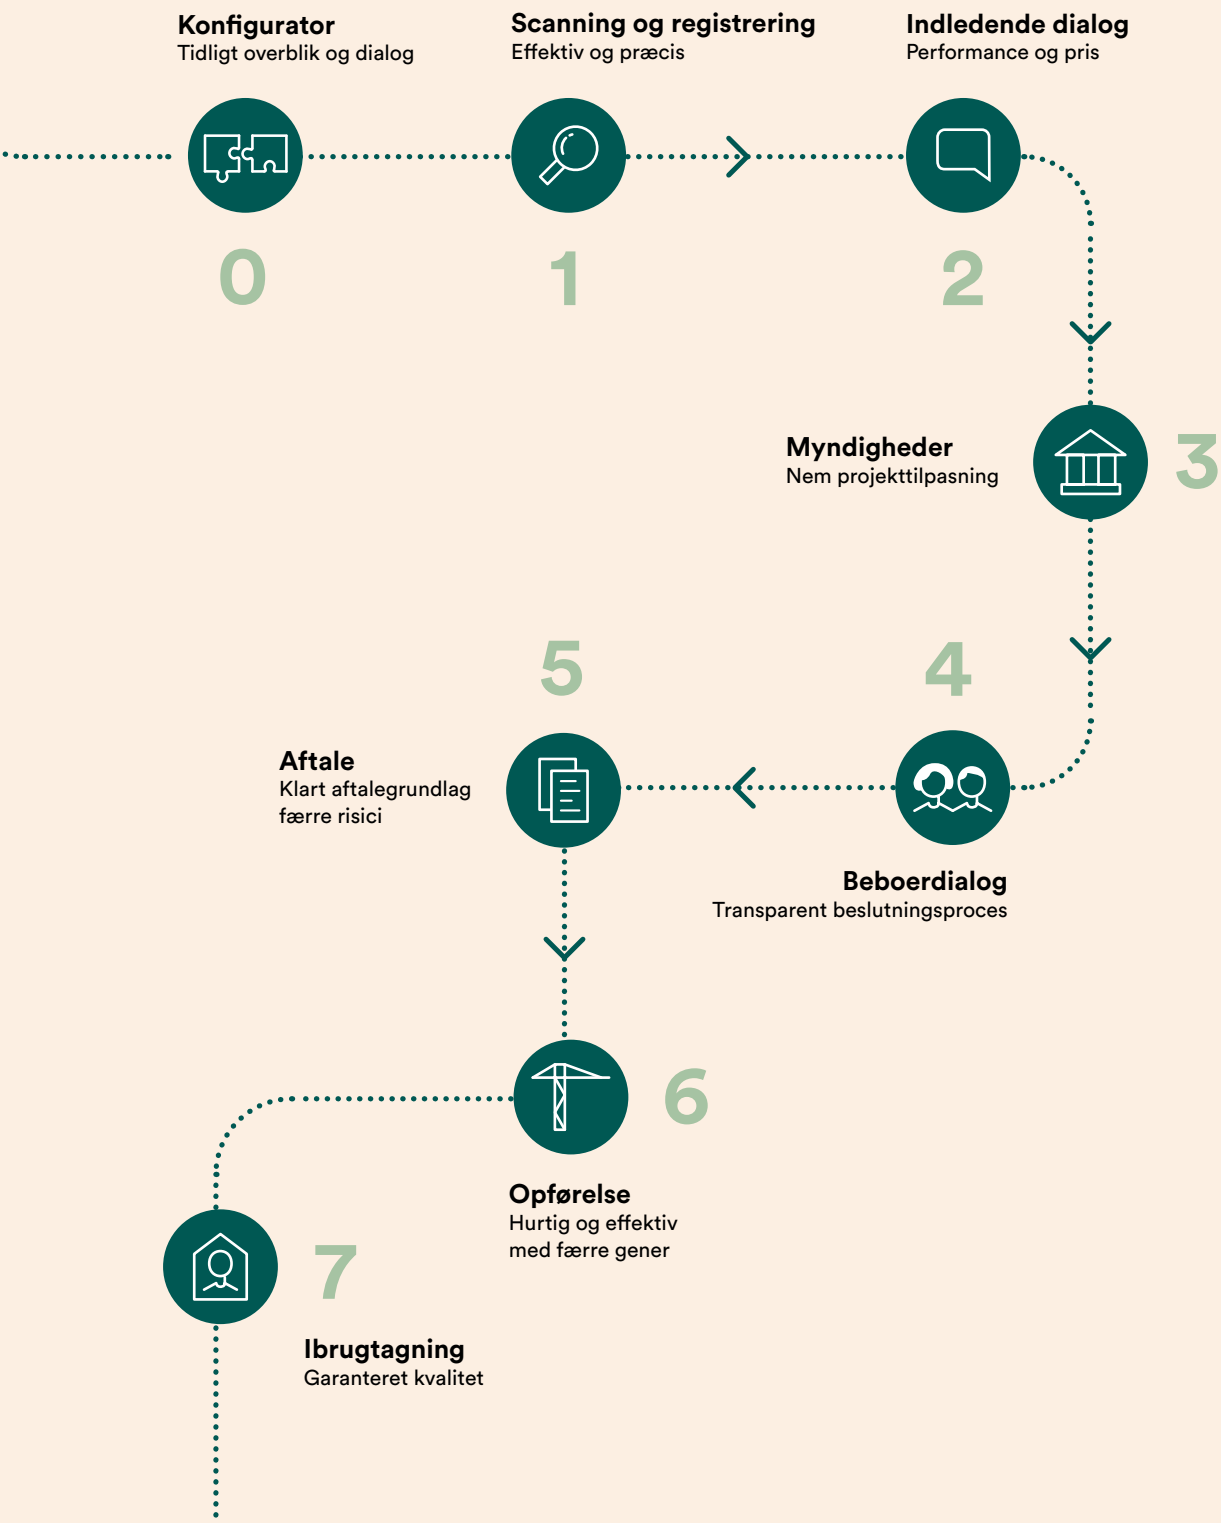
Konfigurator
Tidligt overblik og dialog

0

Scanning og registrering
Effektiv og præcis

1

Indledende dialog
Performance og pris

2

Myndigheder
Nem projekttilpasning

3

4

Beboerdialog
Transparent beslutningsproces

5

Aftale
Klart aftalegrundlag
færre risici

6

Opførelse
Hurtig og effektiv
med færre gener

7

Ibrugtagning
Garanteret kvalitet